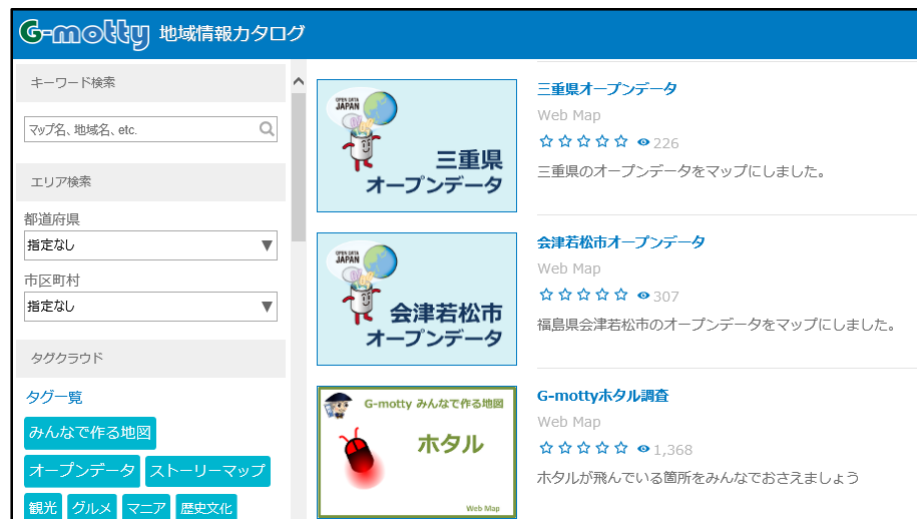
G-motty 地域情報カタログ

キーワード検索

マップ名、地域名、etc.

エリア検索

都道府県

指定なし

市区町村

指定なし

タグクラウド

タグ一覧

みんなで作る地図

オープンデータ

ストーリーマップ

観光

グルメ

マニア

歴史文化

OPEN DATA JAPAN

三重県 オープンデータ

三重県オープンデータ

Web Map

226

三重県のオープンデータをマップにしました。

OPEN DATA JAPAN

会津若松市 オープンデータ

会津若松市オープンデータ

Web Map

307

福島県会津若松市のオープンデータをマップにしました。

G-motty みんなで作る地図

ホタル

Web Map

G-mottyホタル調査

Web Map

1,368

ホタルが飛んでいる箇所をみんなでおさえましょう